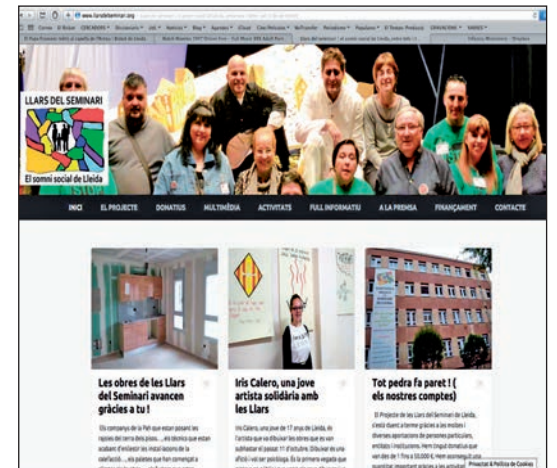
www.llarsdelseminari.org

LLARS DEL SEMINARI

El somni social de Lleida

INICI | EL PROJECTE | DONATIUS | MULTIMÈDIA | ACTIVITATS | FULL INFORMATIU | A LA PREMSA | FINANÇAMENT | CONTACTE

Les obres de les Llars del Seminari avancen gràcies a tu !

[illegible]

Iris Calero, una jove artista solidària amb les Llars

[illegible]

Tot pedra fa paret ! ( els nostres comptes)

El Projecte de les Llars del Seminari de Lleida, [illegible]

Privacitat & Política de Cookies